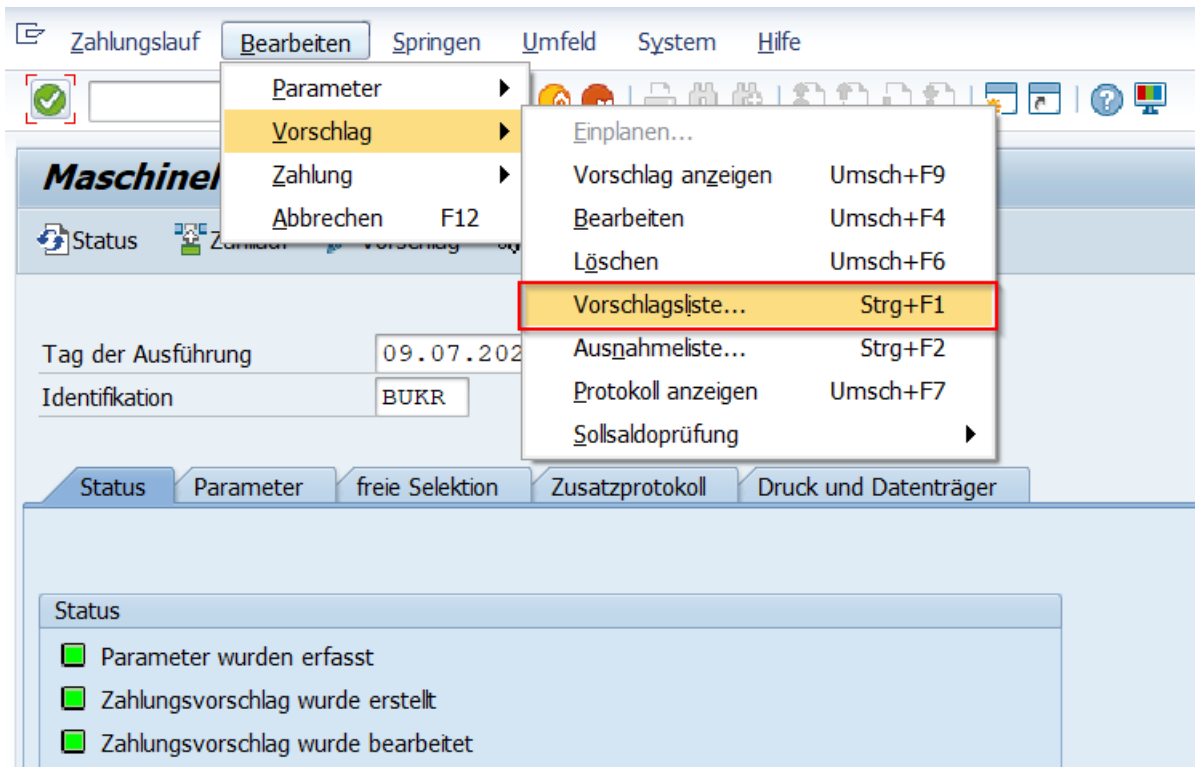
Zahlungslauf Bearbeiten Springen Umfeld System Hilfe

Parameter
Vorschlag
Zahlung
Abbrechen F12

Einplanen...
Vorschlag anzeigen Umsch+F9
Bearbeiten Umsch+F4
Löschen Umsch+F6
Vorschlagsliste... Strg+F1
Ausnahmeliste... Strg+F2
Protokoll anzeigen Umsch+F7
Sollsaldoprüfung

Maschinel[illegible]

Status Zahllauf Vorschlag

Tag der Ausführung 09.07.202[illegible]
Identifikation BUKR

Status | Parameter | freie Selektion | Zusatzprotokoll | Druck und Datenträger

Status
Parameter wurden erfasst
Zahlungsvorschlag wurde erstellt
Zahlungsvorschlag wurde bearbeitet